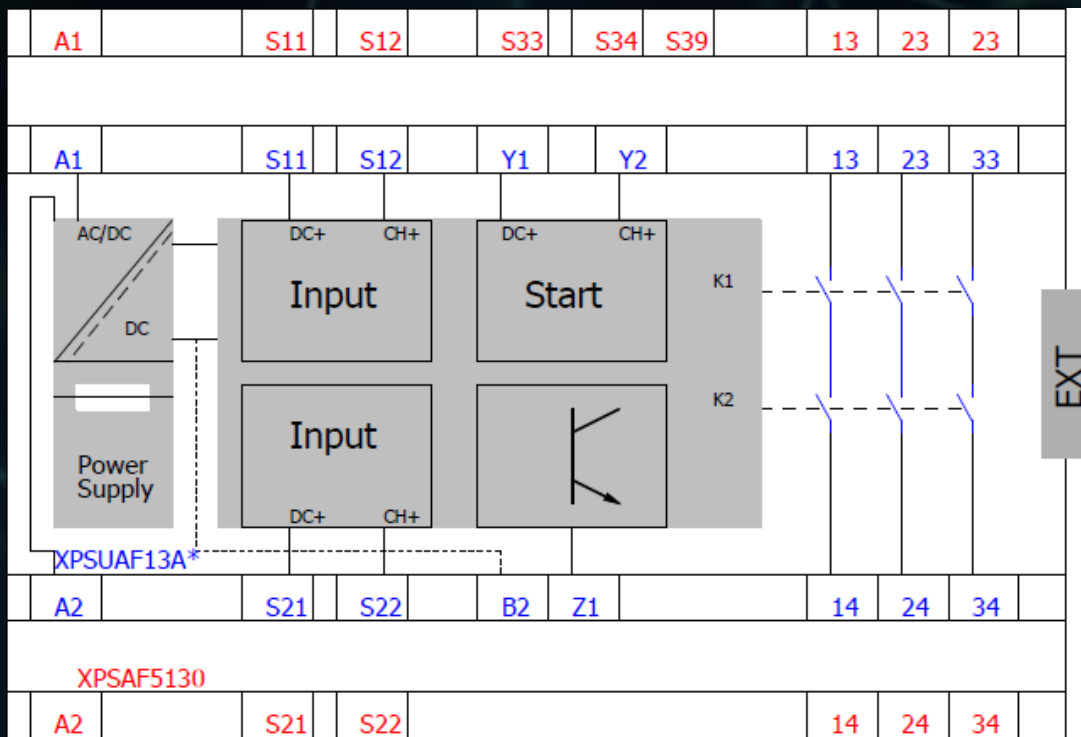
A1 S11 S12 S33 S34 S39 13 23 23

A1 S11 S12 Y1 Y2 13 23 33

AC/DC

DC

Power Supply

DC+ CH+

Input

DC+ CH+

Start

K1

Input

DC+ CH+

K2

EXT

XPSUAF13A*

A2 S21 S22 B2 Z1 14 24 34

XPSAF5130

A2 S21 S22 14 24 34